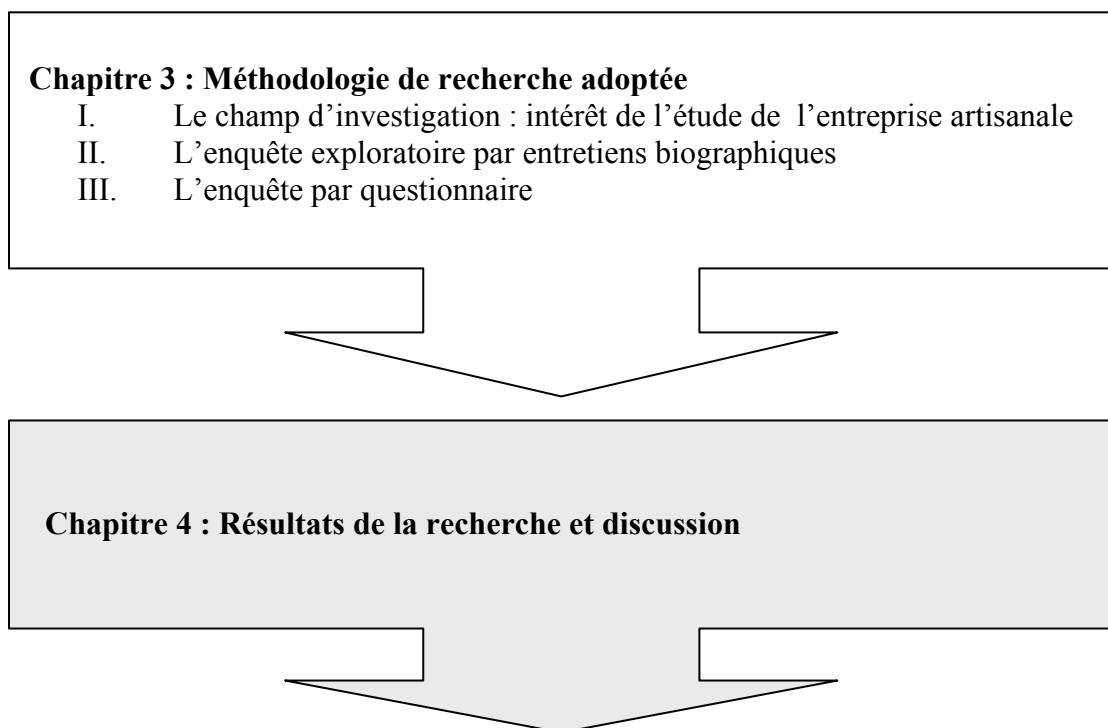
**Chapitre 3 : Méthodologie de recherche adoptée**

I. Le champ d'investigation : intérêt de l'étude de l'entreprise artisanale
II. L'enquête exploratoire par entretiens biographiques
III. L'enquête par questionnaire

**Chapitre 4 : Résultats de la recherche et discussion**